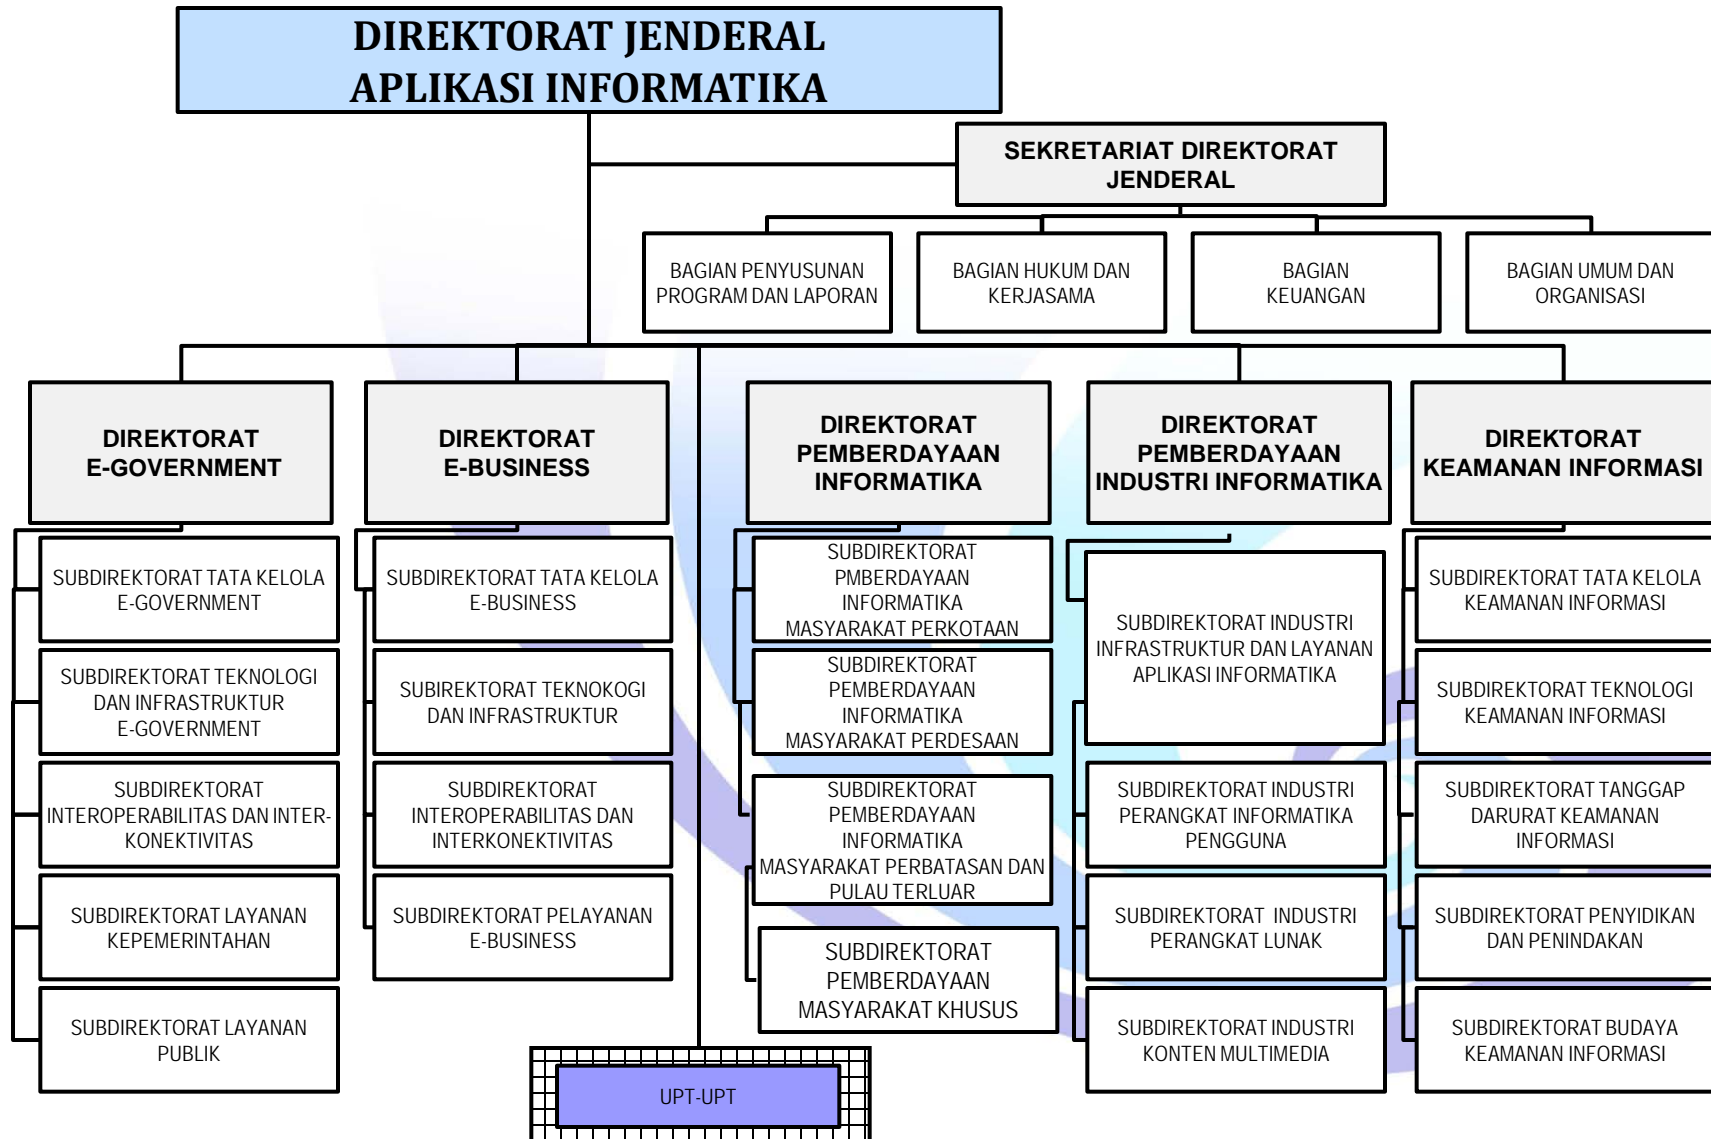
DIREKTORAT JENDERAL
APLIKASI INFORMATIKA

SEKRETARIAT DIREKTORAT JENDERAL

BAGIAN PENYUSUNAN PROGRAM DAN LAPORAN

BAGIAN HUKUM DAN KERJASAMA

BAGIAN KEUANGAN

BAGIAN UMUM DAN ORGANISASI

DIREKTORAT E-GOVERNMENT

SUBDIREKTORAT TATA KELOLA E-GOVERNMENT

SUBDIREKTORAT TEKNOLOGI DAN INFRASTRUKTUR E-GOVERNMENT

SUBDIREKTORAT INTEROPERABILITAS DAN INTER-KONEKTIVITAS

SUBDIREKTORAT LAYANAN KEPEMERINTAHAN

SUBDIREKTORAT LAYANAN PUBLIK

DIREKTORAT E-BUSINESS

SUBDIREKTORAT TATA KELOLA E-BUSINESS

SUBIREKTORAT TEKNOKOGI DAN INFRASTRUKTUR

SUBDIREKTORAT INTEROPERABILITAS DAN INTERKONEKTIVITAS

SUBDIREKTORAT PELAYANAN E-BUSINESS

UPT-UPT

DIREKTORAT PEMBERDAYAAN INFORMATIKA

SUBDIREKTORAT PMBERDAYAAN INFORMATIKA MASYARAKAT PERKOTAAN

SUBDIREKTORAT PEMBERDAYAAN INFORMATIKA MASYARAKAT PERDESAAN

SUBDIREKTORAT PEMBERDAYAAN INFORMATIKA MASYARAKAT PERBATASAN DAN PULAU TERLUAR

SUBDIREKTORAT PEMBERDAYAAN MASYARAKAT KHUSUS

DIREKTORAT PEMBERDAYAAN INDUSTRI INFORMATIKA

SUBDIREKTORAT INDUSTRI INFRASTRUKTUR DAN LAYANAN APLIKASI INFORMATIKA

SUBDIREKTORAT INDUSTRI PERANGKAT INFORMATIKA PENGGUNA

SUBDIREKTORAT INDUSTRI PERANGKAT LUNAK

SUBDIREKTORAT INDUSTRI KONTEN MULTIMEDIA

DIREKTORAT KEAMANAN INFORMASI

SUBDIREKTORAT TATA KELOLA KEAMANAN INFORMASI

SUBDIREKTORAT TEKNOLOGI KEAMANAN INFORMASI

SUBDIREKTORAT TANGGAP DARURAT KEAMANAN INFORMASI

SUBDIREKTORAT PENYIDIKAN DAN PENINDAKAN

SUBDIREKTORAT BUDAYA KEAMANAN INFORMASI